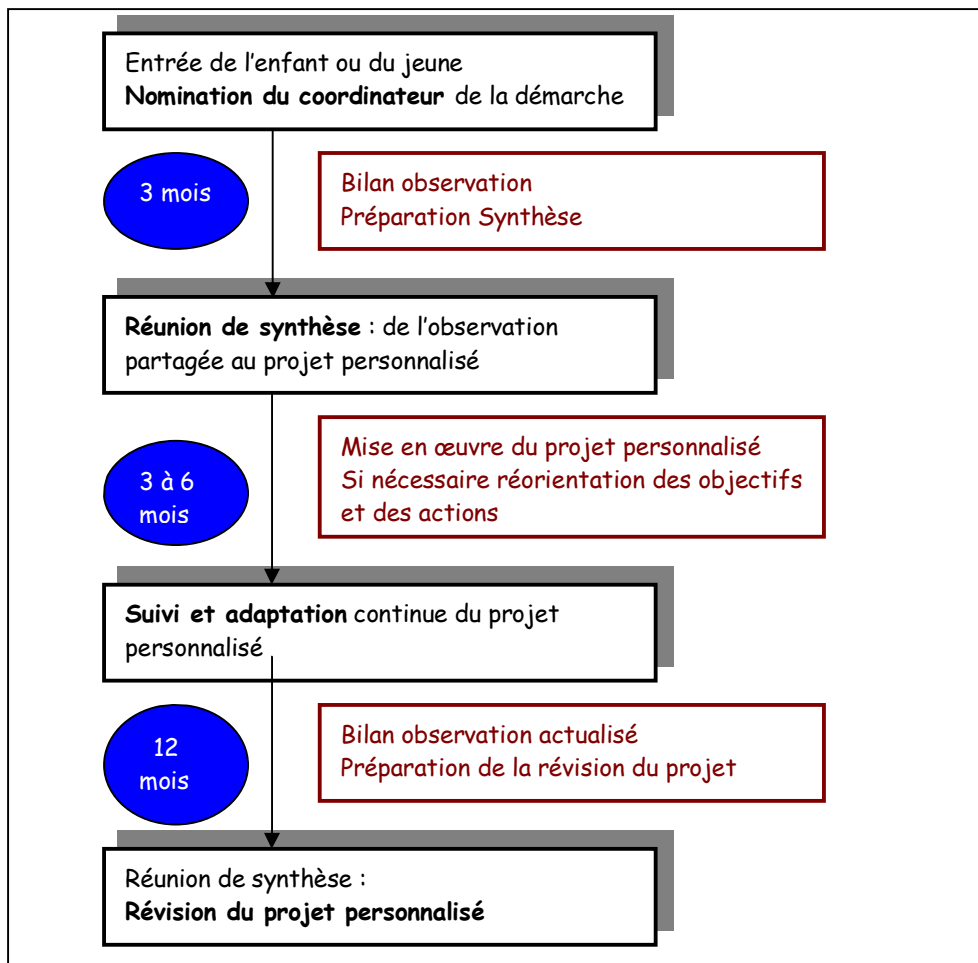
Entrée de l'enfant ou du jeune
**Nomination du coordinateur** de la démarche

3 mois

Bilan observation
Préparation Synthèse

**Réunion de synthèse** : de l'observation partagée au projet personnalisé

3 à 6 mois

Mise en œuvre du projet personnalisé
Si nécessaire réorientation des objectifs et des actions

**Suivi et adaptation** continue du projet personnalisé

12 mois

Bilan observation actualisé
Préparation de la révision du projet

Réunion de synthèse :
**Révision du projet personnalisé**